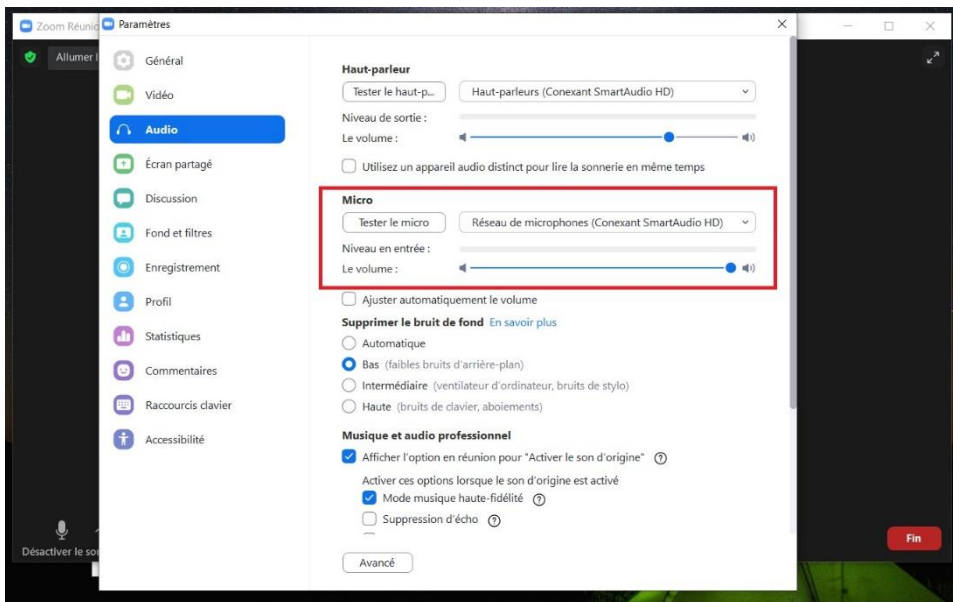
Zoom Réunio
Paramètres
Allumer l

Général
Vidéo
Audio
Écran partagé
Discussion
Fond et filtres
Enregistrement
Profil
Statistiques
Commentaires
Raccourcis clavier
Accessibilité

Haut-parleur
Tester le haut-p...
Haut-parleurs (Conexant SmartAudio HD)
Niveau de sortie :
Le volume :
Utilisez un appareil audio distinct pour lire la sonnerie en même temps

Micro
Tester le micro
Réseau de microphones (Conexant SmartAudio HD)
Niveau en entrée :
Le volume :

Ajuster automatiquement le volume
Supprimer le bruit de fond En savoir plus
Automatique
Bas (faibles bruits d'arrière-plan)
Intermédiaire (ventilateur d'ordinateur, bruits de stylo)
Haute (bruits de clavier, aboiements)

Musique et audio professionnel
Afficher l'option en réunion pour "Activer le son d'origine"
Activer ces options lorsque le son d'origine est activé
Mode musique haute-fidélité
Suppression d'écho

Avancé

Désactiver le so
Fin